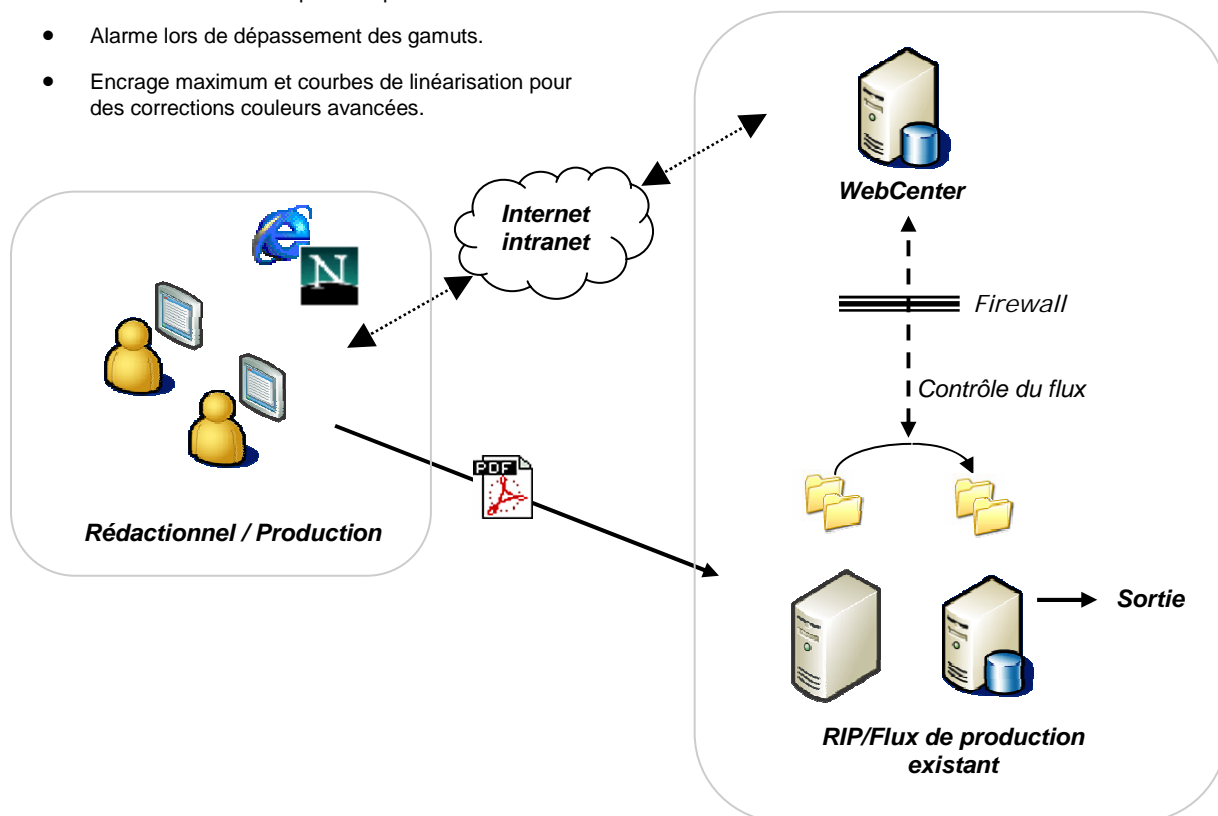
- Alarme lors de dépassement des gamuts.
- Encrage maximum et courbes de linéarisation pour des corrections couleurs avancées.

Internet intranet

WebCenter

Firewall

Contrôle du flux

PDF

Rédactionnel / Production

Sortie

RIP/Flux de production existant